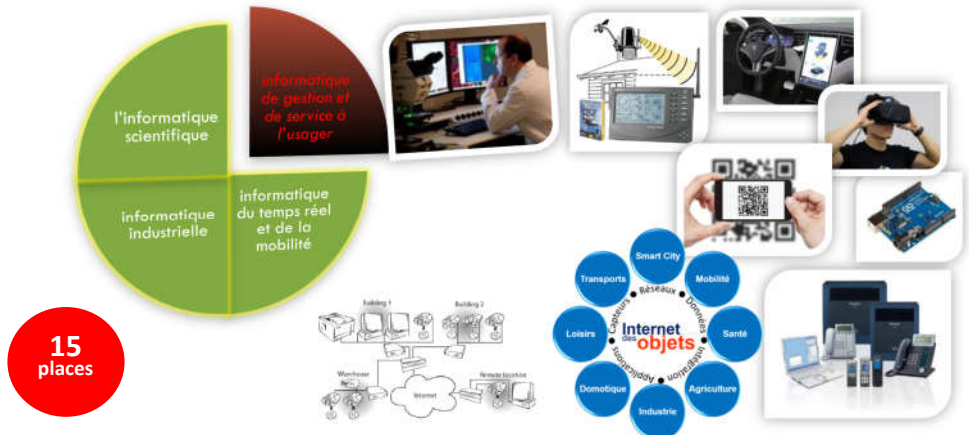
informatique de gestion et de service à l'usager

l'informatique scientifique

informatique industrielle

informatique du temps réel et de la mobilité

15 places

Building 1

Building 2

Warehouse

Remote location

Internet

Smart City

Mobilité

Santé

Agriculture

Industrie

Domotique

Loisirs

Transports

Internet des objets

Réseaux

Données

Intégration

Applications

Capteurs